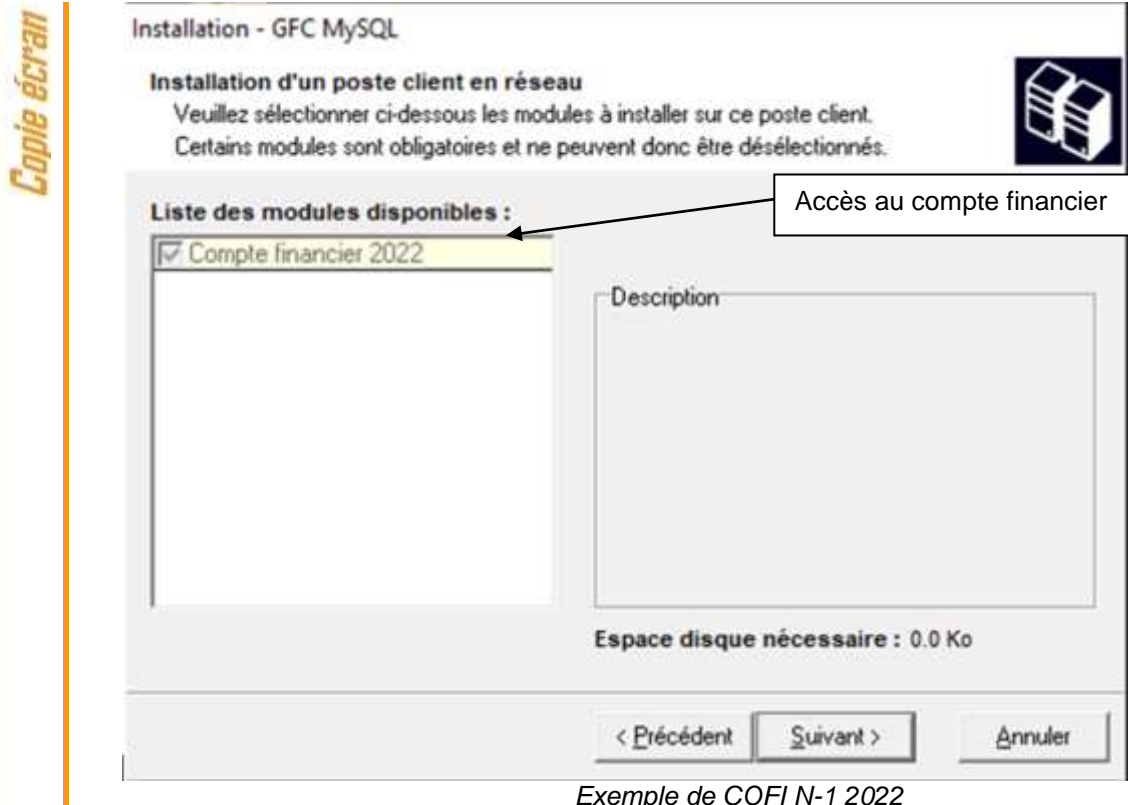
Copie écran

Installation - GFC MySQL

Installation d'un poste client en réseau
Veuillez sélectionner ci-dessous les modules à installer sur ce poste client.
Certains modules sont obligatoires et ne peuvent donc être désélectionnés.

Liste des modules disponibles :

Accès au compte financier

Compte financier 2022

Description

Espace disque nécessaire : 0.0 Ko

< Précédent

Suivant >

Annuler

Exemple de COFI N-1 2022